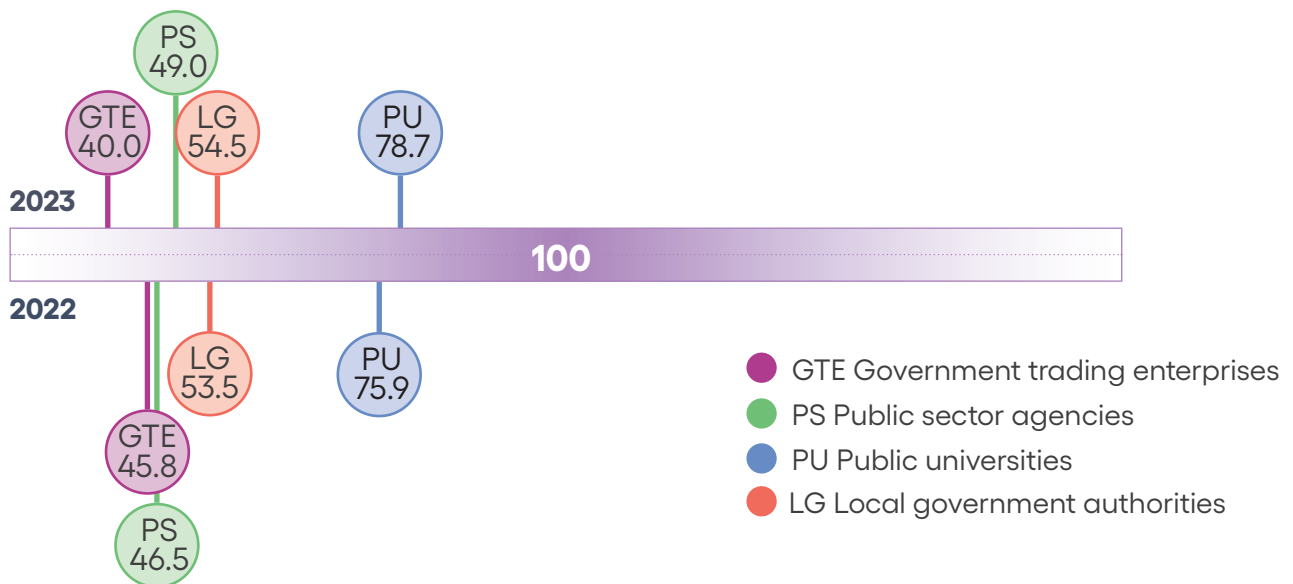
PS
49.0

GTE
40.0

LG
54.5

PU
78.7

2023

100

2022

LG
53.5

PU
75.9

GTE
45.8

PS
46.5

GTE Government trading enterprises
PS Public sector agencies
PU Public universities
LG Local government authorities